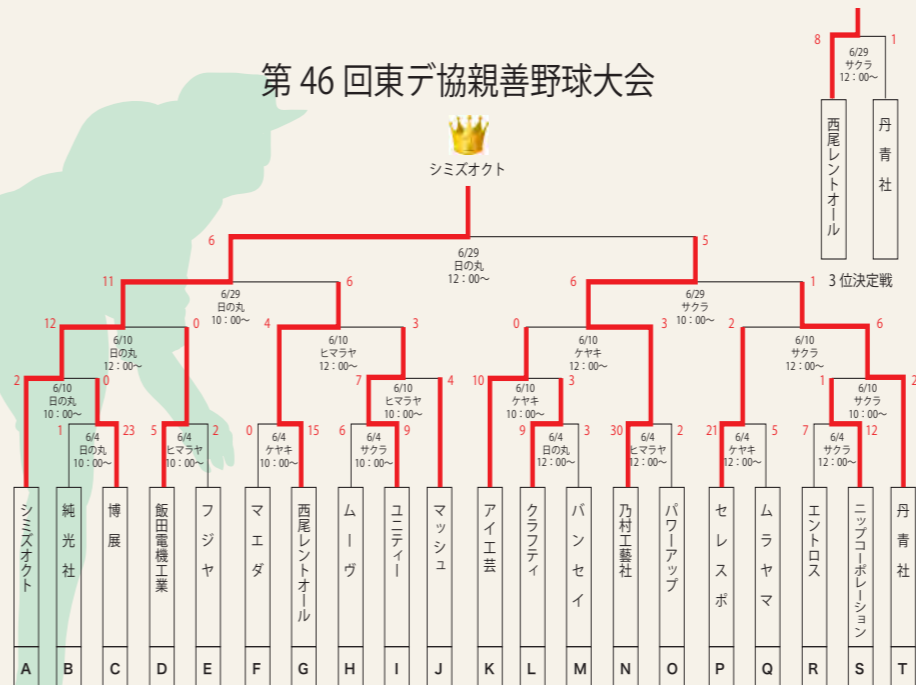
第 46 回東デ協親善野球大会

シミズオクト

6/29
日の丸
12：00～

6　5

6/29
日の丸
10：00～

11　6

6/29
サクラ
10：00～

6　1

6/10
日の丸
10：00～

12　0

6/10
ヒマラヤ
12：00～

4　3

6/10
ケヤキ
12：00～

0　3

6/10
サクラ
12：00～

2　6

6/10
日の丸
10：00～

2　0

6/10
ヒマラヤ
10：00～

7　4

6/10
ケヤキ
10：00～

10　3

6/10
サクラ
10：00～

1　2

6/4
日の丸
10：00～

1　23

6/4
ヒマラヤ
10：00～

5　2

6/4
ケヤキ
10：00～

0　15

6/4
サクラ
10：00～

6　9

6/4
日の丸
12：00～

9　3

6/4
ヒマラヤ
12：00～

30　2

6/4
ケヤキ
12：00～

21　5

6/4
サクラ
12：00～

7　12

| シミズオクト | 純光社 | 博展 | 飯田電機工業 | フジヤ | マエダ | 西尾レントオール | ムーヴ | ユニティー | マッシュ | アイ工芸 | クラフティ | パンセイ | 乃村工藝社 | パワーアップ | セレスポ | ムラヤマ | エントロス | ニップコーポレーション | 丹青社 |
|---|---|---|---|---|---|---|---|---|---|---|---|---|---|---|---|---|---|---|---|
| A | B | C | D | E | F | G | H | I | J | K | L | M | N | O | P | Q | R | S | T |

8　1
6/29
サクラ
12：00～
西尾レントオール
丹青社
3 位決定戦